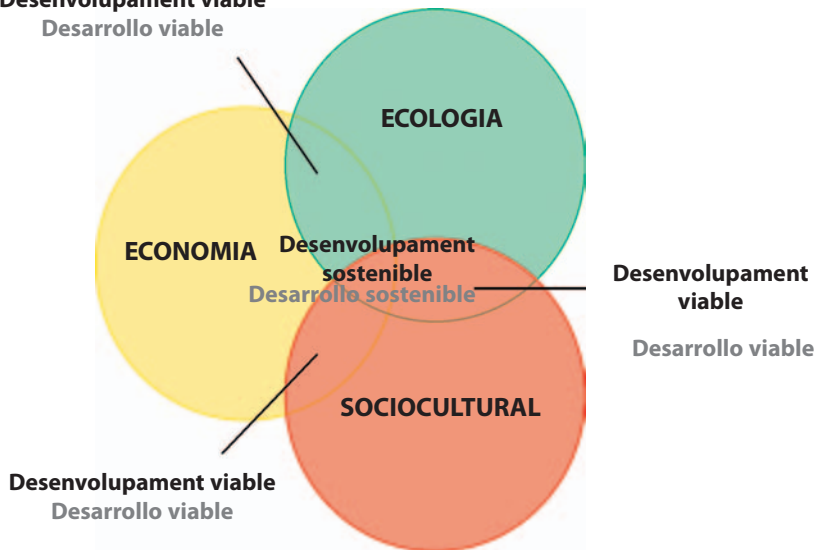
Desenvolupament viable
Desarrollo viable

ECOLOGIA

ECONOMIA

Desenvolupament sostenible
Desarrollo sostenible

Desenvolupament viable
Desarrollo viable

SOCIOCULTURAL

Desenvolupament viable
Desarrollo viable